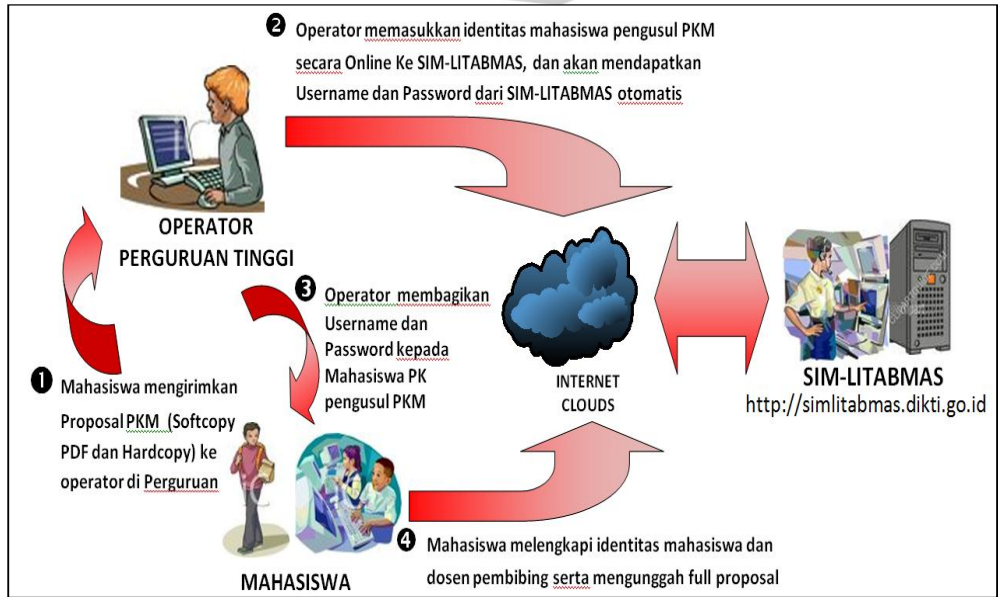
❷ Operator memasukkan identitas mahasiswa pengusul PKM secara Online Ke SIM-LITABMAS, dan akan mendapatkan Username dan Password dari SIM-LITABMAS otomatis

OPERATOR PERGURUAN TINGGI

❸ Operator membagikan Username dan Password kepada Mahasiswa PK pengusul PKM

INTERNET CLOUDS

SIM-LITABMAS
http://simlitabmas.dikti.go.id

❶ Mahasiswa mengirimkan Proposal PKM (Softcopy PDF dan Hardcopy) ke operator di Perguruan

MAHASISWA

❹ Mahasiswa melengkapi identitas mahasiswa dan dosen pembibing serta mengunggah full proposal